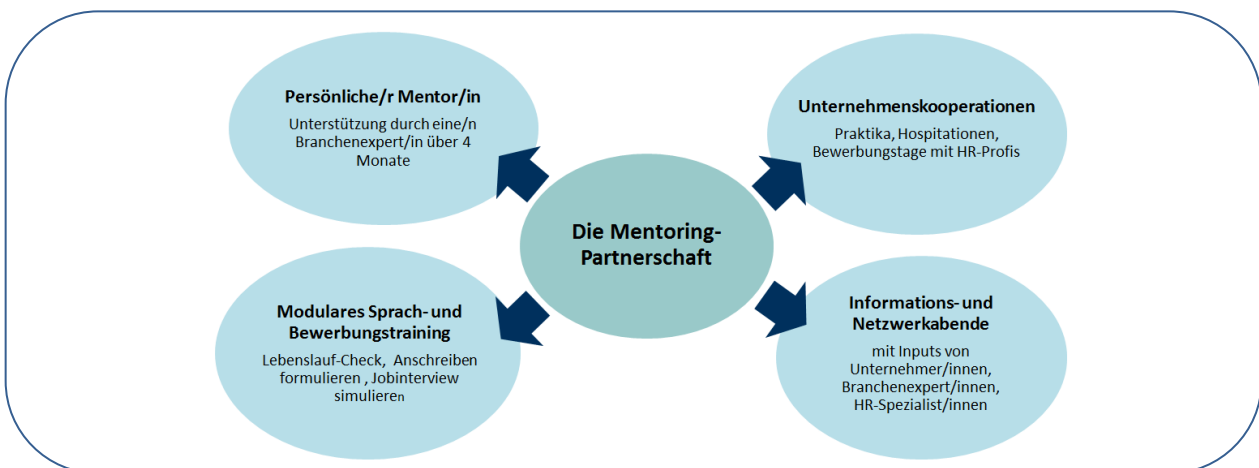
Die Mentoring-Partnerschaft

Persönliche/r Mentor/in

Unterstützung durch eine/n Branchenexpert/in über 4 Monate

Unternehmenskooperationen

Praktika, Hospitationen, Bewerbungstage mit HR-Profis

Modulares Sprach- und Bewerbungstraining

Lebenslauf-Check, Anschreiben formulieren , Jobinterview simulieren

Informations- und Netzwerkabende

mit Inputs von Unternehmer/innen, Branchenexpert/innen, HR-Spezialist/innen